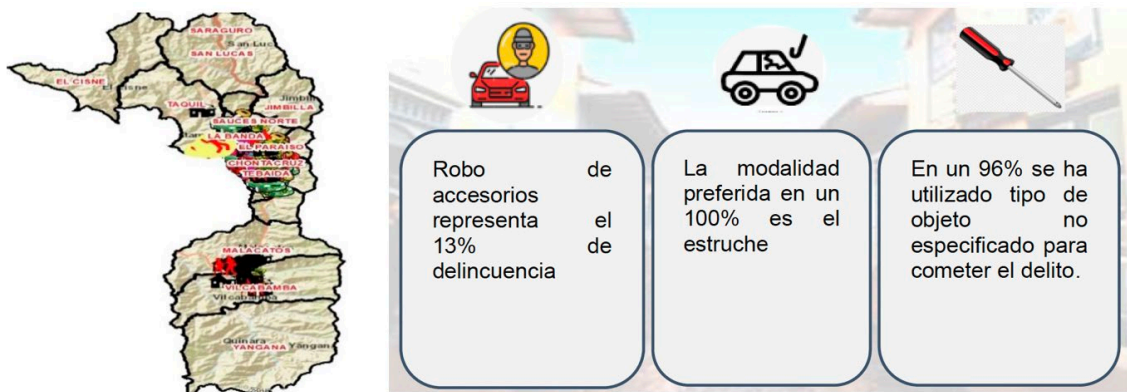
SARAGURO
SAN LUCAS
San Lus
EL CISNE
El Cisne
TAQUIL
JIMBILLA
Jimbi
SAUCES NORTE
LA BANDA
EL PARAISO
CHONTACRUZ
TEBAIDA
MALACATOS
VILCABAMBA
Vilcabamba
Quinara
YANGANA
Yangan

Robo de accesorios representa el 13% de delincuencia

La modalidad preferida en un 100% es el estruche

En un 96% se ha utilizado tipo de objeto no especificado para cometer el delito.